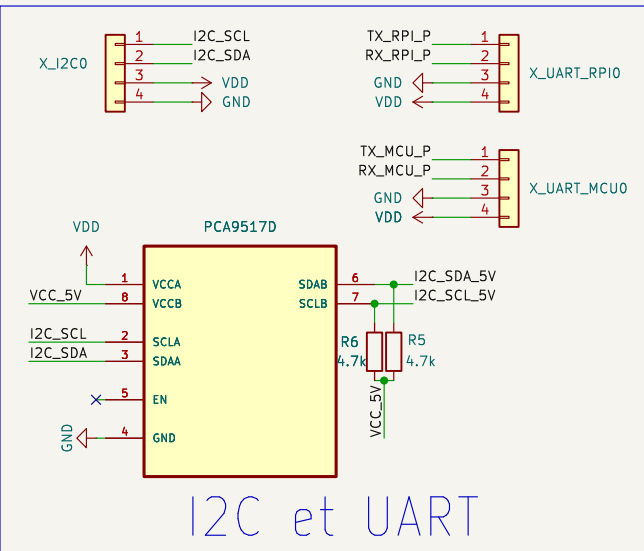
X_I2C0
1 I2C_SCL
2 I2C_SDA
3 VDD
4 GND

TX_RPI_P 1
RX_RPI_P 2
GND 3
VDD 4
X_UART_RPI0

TX_MCU_P 1
RX_MCU_P 2
GND 3
VDD 4
X_UART_MCU0

VDD
PCA9517D
VCC_5V
I2C_SCL
I2C_SDA
GND
1 VCCA
8 VCCB
2 SCLA
3 SDAA
5 EN
4 GND
SDAB 6
SCLB 7
I2C_SDA_5V
I2C_SCL_5V
R6
4.7k
R5
4.7k
VCC_5V

I2C et UART